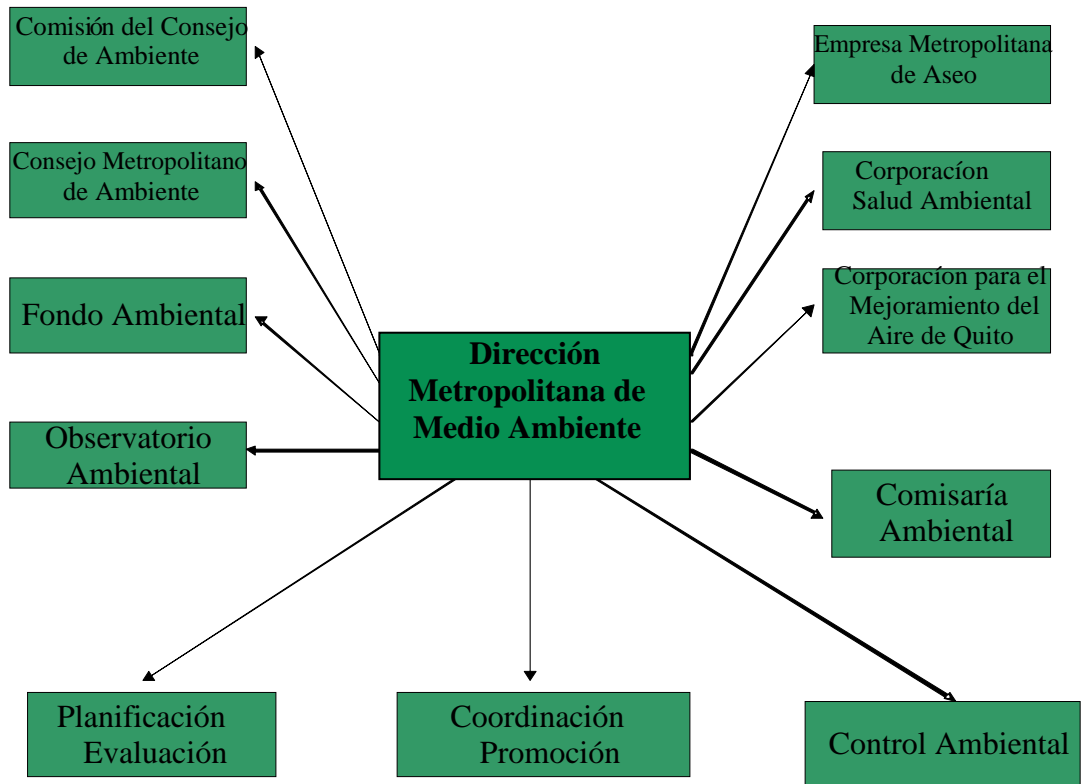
Comisión del Consejo de Ambiente

Consejo Metropolitano de Ambiente

Fondo Ambiental

Observatorio Ambiental

Dirección Metropolitana de Medio Ambiente

Empresa Metropolitana de Aseo

Corporacíon Salud Ambiental

Corporacíon para el Mejoramiento del Aire de Quito

Comisaría Ambiental

Planificación Evaluación

Coordinación Promoción

Control Ambiental